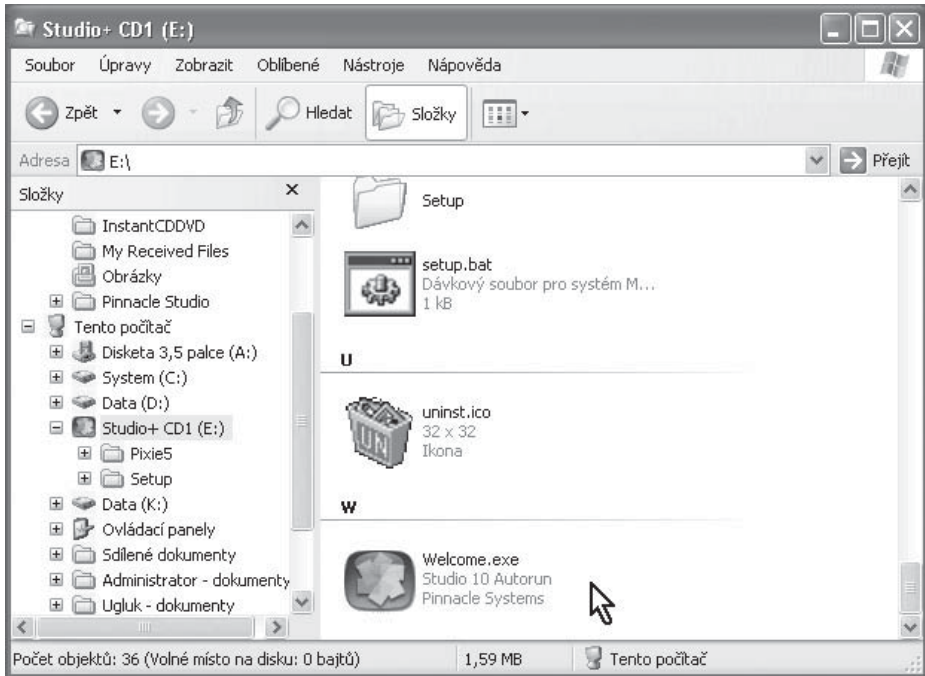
Studio+ CD1 (E:)

Soubor Úpravy Zobrazit Oblíbené Nástroje Nápověda

Zpět Hledat Složky

Adresa E:\ Přejít

Složky ×

InstantCDDVD
My Received Files
Obrázky
Pinnacle Studio
Tento počítač
Disketa 3,5 palce (A:)
System (C:)
Data (D:)
Studio+ CD1 (E:)
Pixie5
Setup
Data (K:)
Ovládací panely
Sdílené dokumenty
Administrator - dokumenty
Ugluk - dokumenty

Setup

setup.bat
Dávkový soubor pro systém M...
1 kB

U

uninst.ico
32 x 32
Ikona

W

Welcome.exe
Studio 10 Autorun
Pinnacle Systems

Počet objektů: 36 (Volné místo na disku: 0 bajtů) 1,59 MB Tento počítač